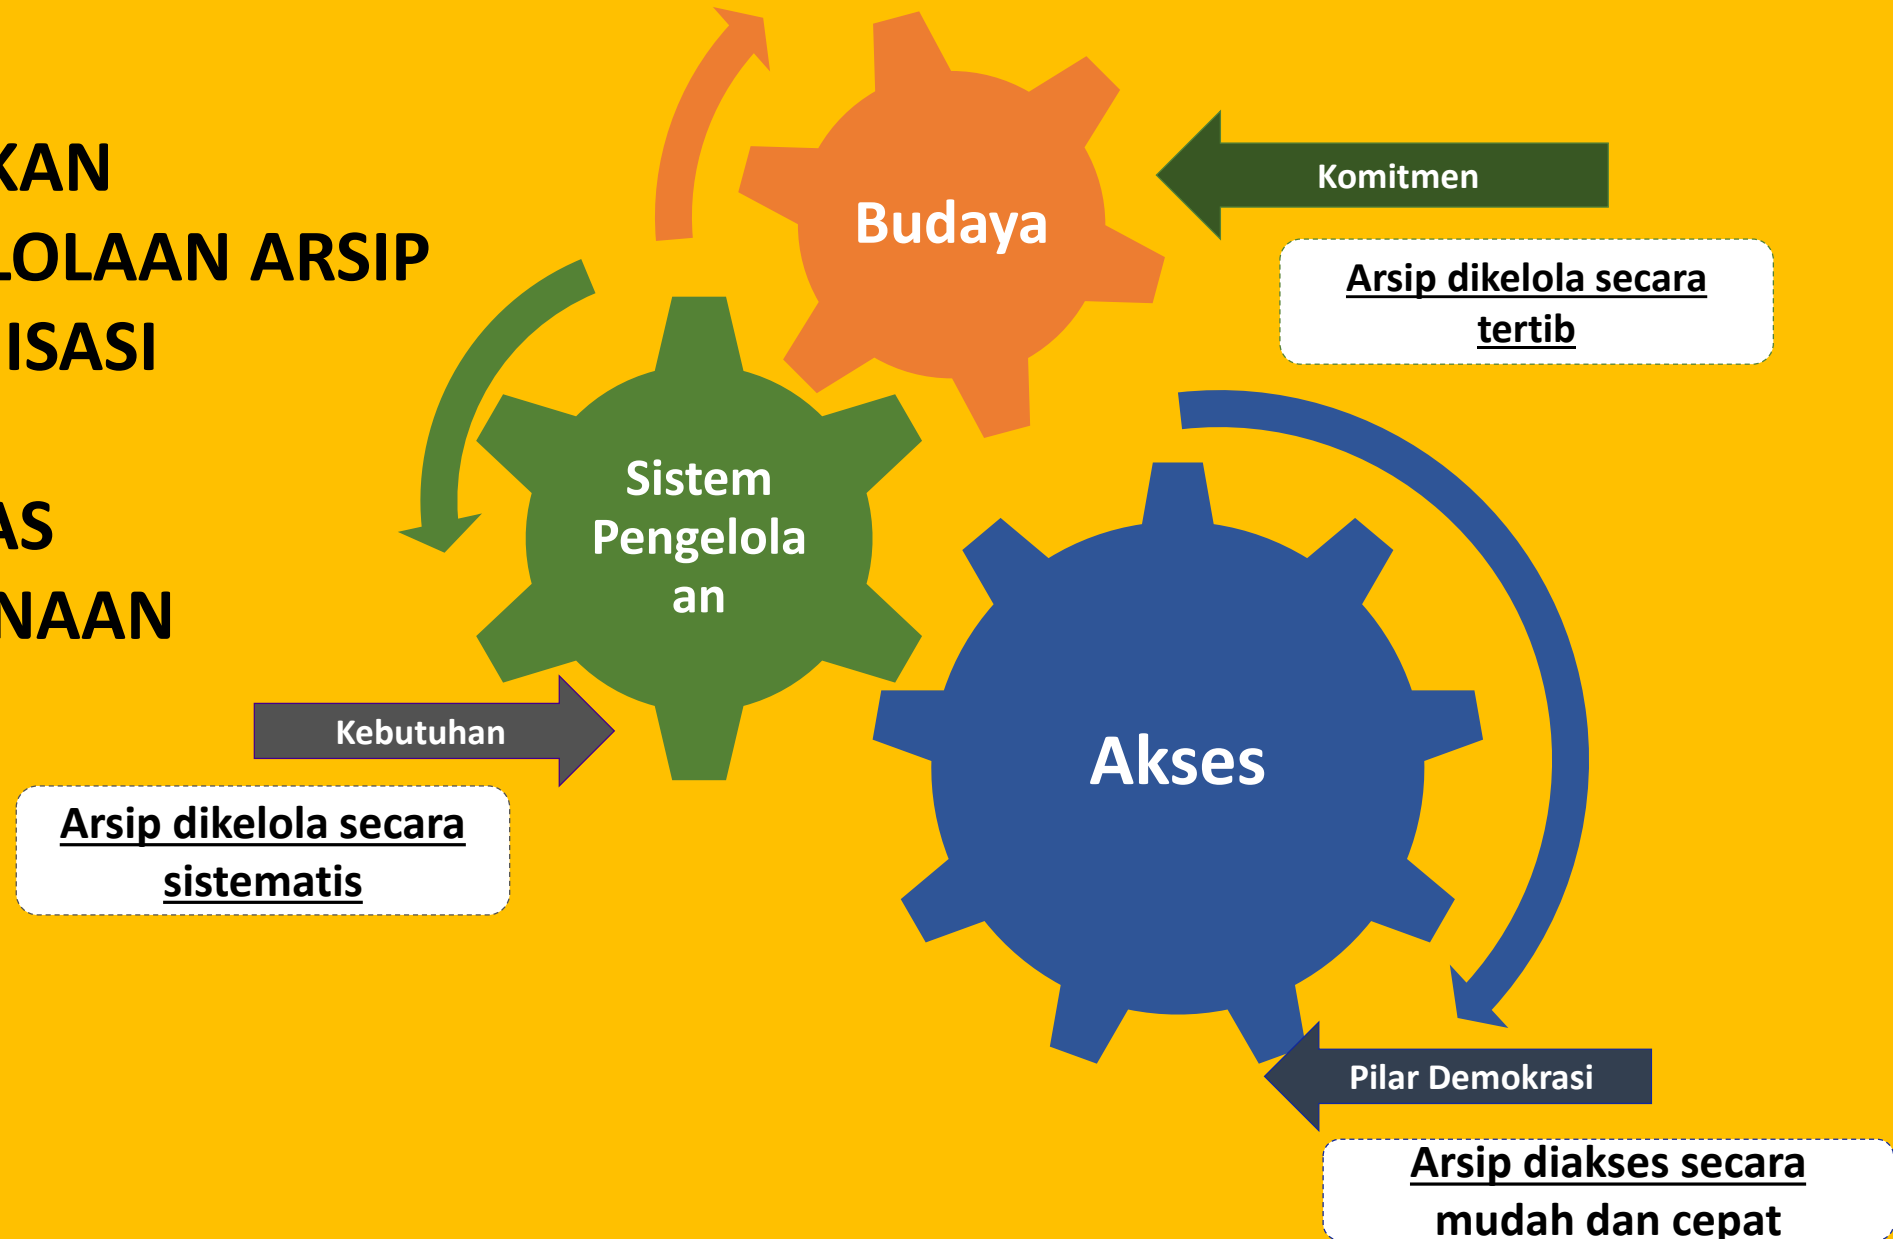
KAN
LOLAAN ARSIP
ISASI

AS
NAAN

Budaya

Komitmen

Arsip dikelola secara tertib

Sistem Pengelola an

Kebutuhan

Arsip dikelola secara sistematis

Akses

Pilar Demokrasi

Arsip diakses secara mudah dan cepat